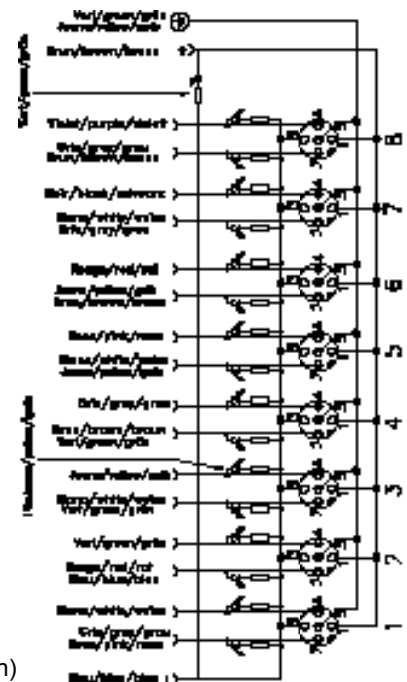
Vert/green/grön
Jaune/yellow/gelb
Brun/brown/braun
Vert/green/grün
Violet/purple/violett
Gris/grey/grau
Brun/yellow/braun
Noir/black/schwarz
Blanc/white/weiss
Gris/grey/grau
Rouge/red/rot
Jaune/yellow/gelb
Brun/brown/braun
Rose/pink/rosa
Blanc/white/weiss
Jaune/yellow/gelb
Gris/grey/grau
Brun/brown/braun
Vert/green/grün
Jaune/yellow/gelb
Blanc/white/weiss
Vert/green/grün
Vert/green/grün
Rouge/red/rot
Bleu/blue/blau
Blanc/white/weiss
Gris/grey/grau
Rose/pink/rosa
Bleu/blue/blau
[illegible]
8
7
6
5
4
3
2
1
n)